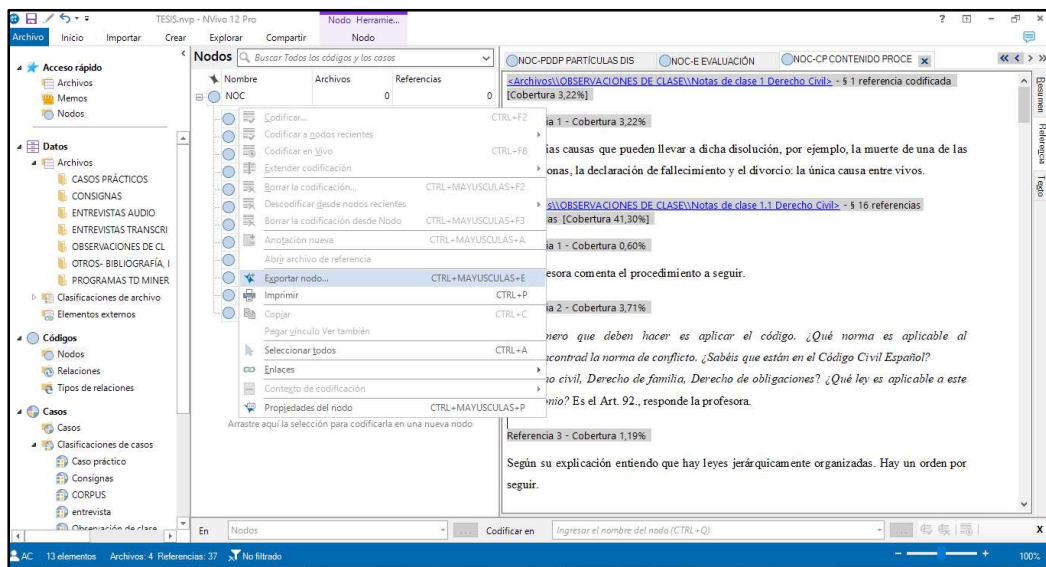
TESIS.nvp - NVivo 12 Pro

Nodo Herramie...

Archivo Inicio Importar Crear Explorar Compartir Nodo

? – ×

Acceso rápido
Archivos
Memos
Nodos

Datos
Archivos
CASOS PRÁCTICOS
CONSIGNAS
ENTREVISTAS AUDIO
ENTREVISTAS TRANSCRI
OBSERVACIONES DE CL
OTROS- BIBLIOGRAFÍA, I
PROGRAMAS TD MINER
Clasificaciones de archivo
Elementos externos

Códigos
Nodos
Relaciones
Tipos de relaciones

Casos
Casos
Clasificaciones de casos
Caso práctico
Consignas
CORPUS
entrevista
Observación de clase

Nodos Buscar Todos los códigos y los casos

| Nombre | Archivos | Referencias |
|---|---|---|
| NOC | 0 | 0 |

Codificar... CTRL+F2
Codificar a nodos recientes
Codificar en Vivo CTRL+F8
Extender codificación
Borrar la codificación... CTRL+MAYUSCULAS+F2
Descodificar desde nodos recientes
Borrar la codificación desde Nodo CTRL+MAYUSCULAS+F3
Anotación nueva CTRL+MAYUSCULAS+A
Abrir archivo de referencia
Exportar nodo... CTRL+MAYUSCULAS+E
Imprimir CTRL+P
Copiar CTRL+C
Pegar vínculo Ver también
Seleccionar todos CTRL+A
Enlaces
Contexto de codificación
Propiedades del nodo CTRL+MAYUSCULAS+P

Arrastre aquí la selección para codificarla en una nueva nodo

NOC-PDDP PARTÍCULAS DIS NOC-E EVALUACIÓN NOC-CP CONTENIDO PROCE

<Archivos\\OBSERVACIONES DE CLASE\\Notas de clase 1 Derecho Civil> - § 1 referencia codificada [Cobertura 3,22%]

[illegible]ia 1 - Cobertura 3,22%

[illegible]ias causas que pueden llevar a dicha disolución, por ejemplo, la muerte de una de las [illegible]onas, la declaración de fallecimiento y el divorcio: la única causa entre vivos.

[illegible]s\\OBSERVACIONES DE CLASE\\Notas de clase 1,1 Derecho Civil> - § 16 referencias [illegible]as [Cobertura 41,30%]

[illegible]ia 1 - Cobertura 0,60%

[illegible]esora comenta el procedimiento a seguir.

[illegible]ia 2 - Cobertura 3,71%

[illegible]nero que deben hacer es aplicar el código. ¿Qué norma es aplicable al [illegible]contrad la norma de conflicto. ¿Sabéis que están en el Código Civil Español? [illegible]o civil, Derecho de familia, Derecho de obligaciones? ¿Qué ley es aplicable a este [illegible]nio? Es el Art. 92., responde la profesora.

Referencia 3 - Cobertura 1,19%

Según su explicación entiendo que hay leyes jerárquicamente organizadas. Hay un orden por seguir.

Resumen Referencia Texto

En Nodos Codificar en Ingresar el nombre del nodo (CTRL+Q)

AC 13 elementos Archivos: 4 Referencias: 37 No filtrado 100%